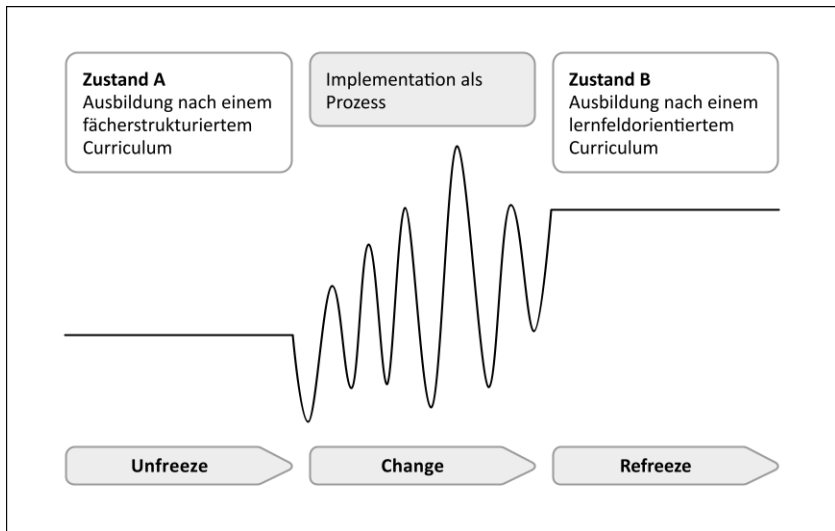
**Zustand A**
Ausbildung nach einem fächerstrukturiertem Curriculum

Implementation als Prozess

**Zustand B**
Ausbildung nach einem lernfeldorientiertem Curriculum

**Unfreeze**

**Change**

**Refreeze**